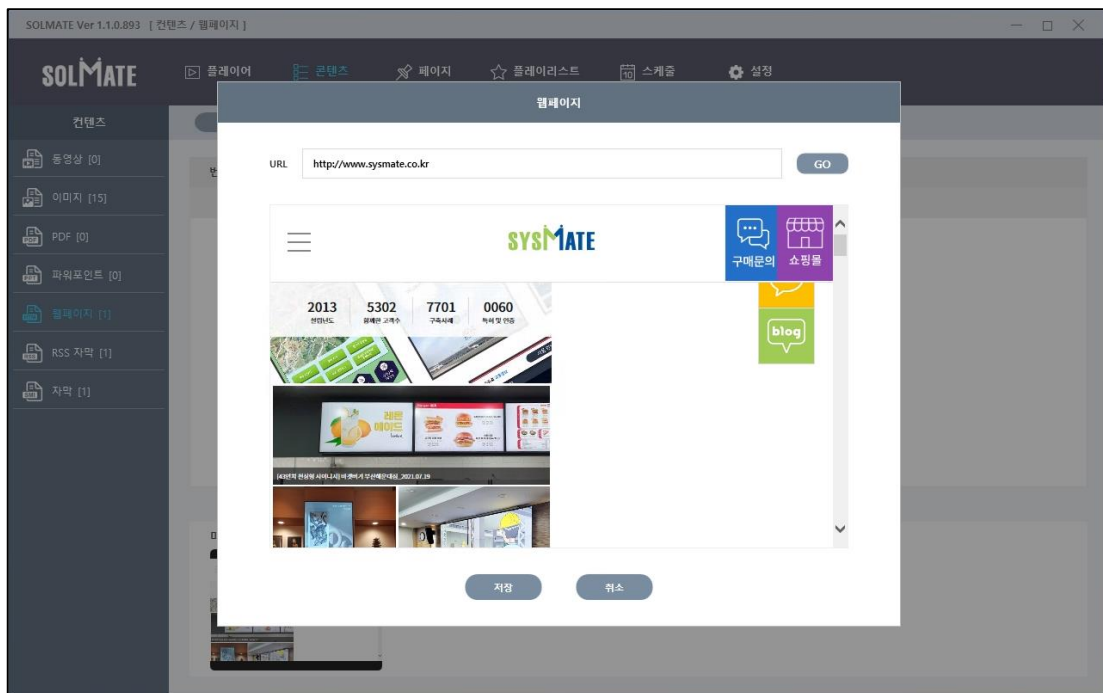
SOLMATE Ver 1.1.0.893 [ 컨텐츠 / 웹페이지 ]

SOLMATE

플레이어 콘텐츠 페이지 플레이리스트 스케줄 설정

컨텐츠

동영상 [0]
이미지 [15]
PDF [0]
파워포인트 [0]
웹페이지 [1]
RSS 자막 [1]
자막 [1]

웹페이지

URL http://www.sysmate.co.kr GO

SYSMATE

구매문의 쇼핑몰

2013 설립년도
5302 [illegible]
7701 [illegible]
0060 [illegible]

blog

레몬 에이드

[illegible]

저장 취소